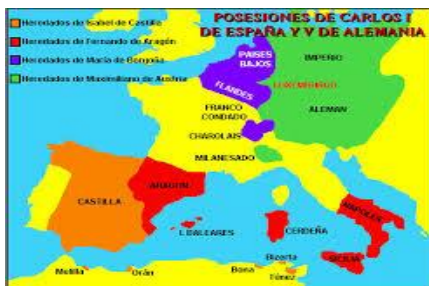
Heredados de Isabel de Castilla
Heredados de Fernando de Aragón
Heredados de María de Borgoña
Heredados de Maximiliano de Austria

POSESIONES DE CARLOS I DE ESPAÑA Y V DE ALEMANIA

PAISES BAJOS
IMPERIO
FLANDES
LUXEMBURGO
ALEMAN
FRANCO CONDADO
CHAROLAIS
MILANESADO
CASTILLA
ARAGÓN
I. BALEARES
CERDEÑA
NÁPOLES
SICILIA
Melilla
Orán
Bona
Bizerta
Túnez